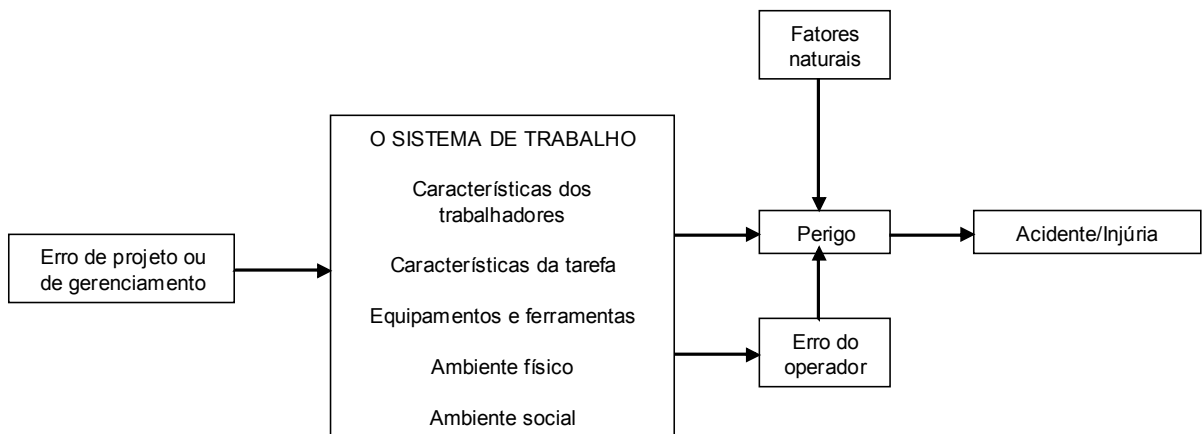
Fatores naturais

Erro de projeto ou de gerenciamento

O SISTEMA DE TRABALHO

Características dos trabalhadores

Características da tarefa

Equipamentos e ferramentas

Ambiente físico

Ambiente social

Perigo

Acidente/Injúria

Erro do operador